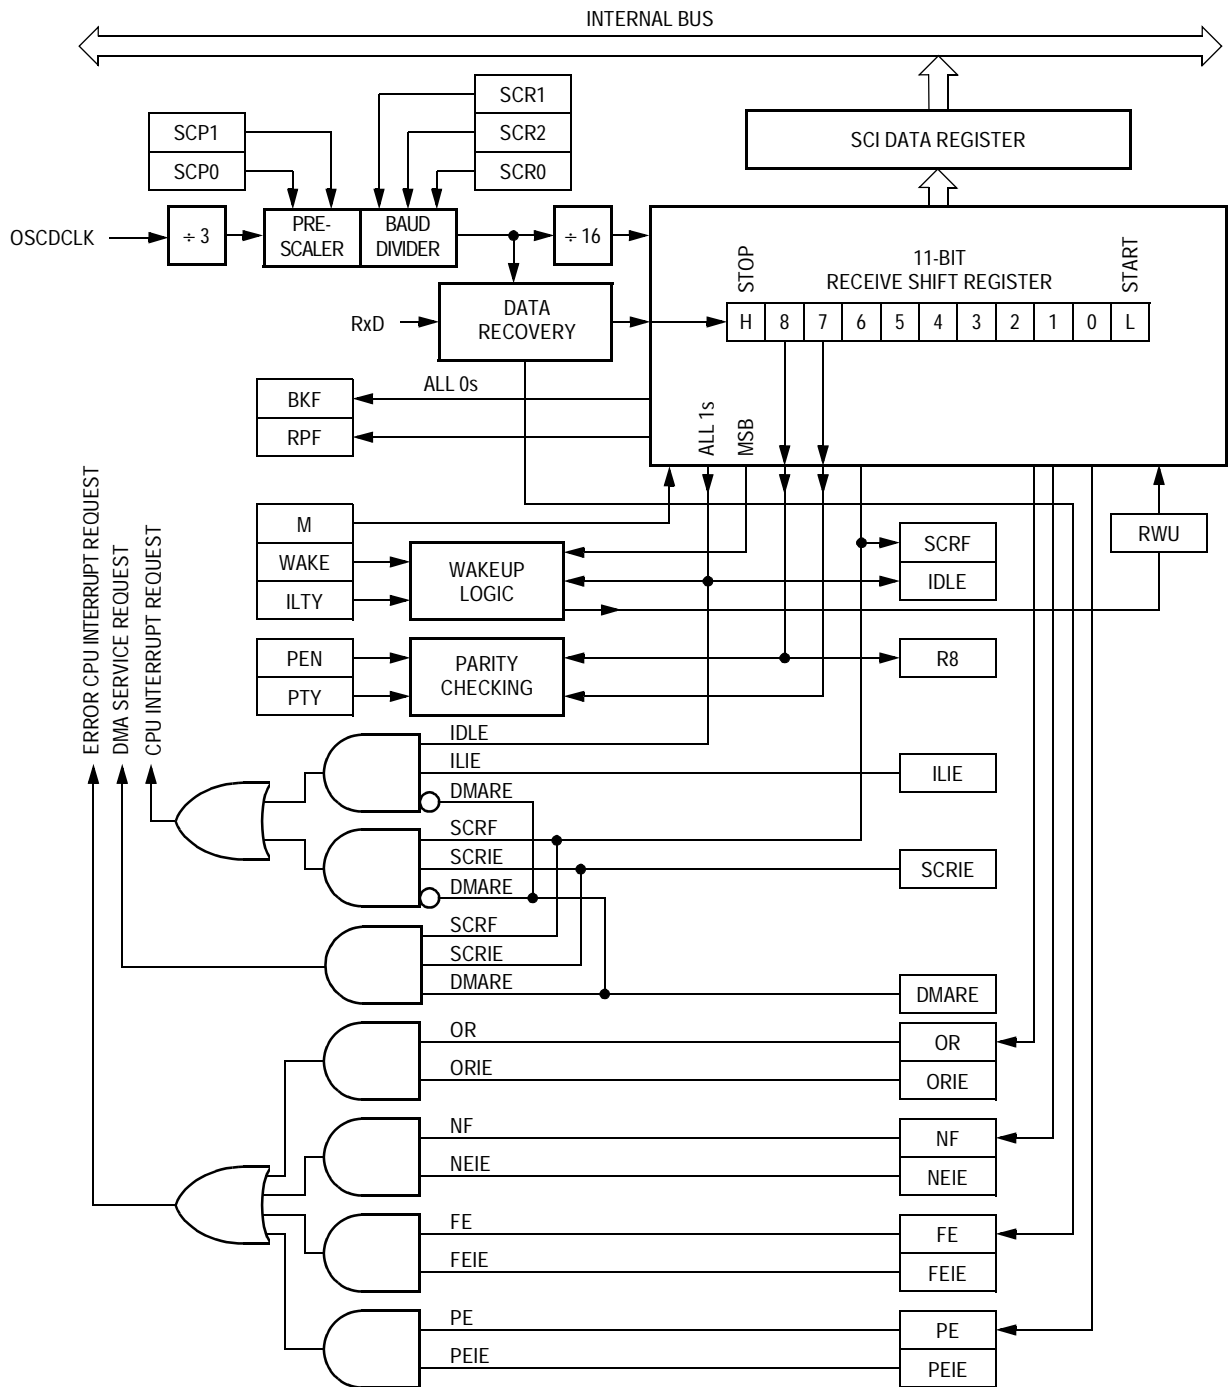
INTERNAL BUS

SCR1
SCP1
SCR2
SCP0
SCR0

SCI DATA REGISTER

OSCDCLK
÷ 3
PRE-SCALER
BAUD DIVIDER
÷ 16

STOP
11-BIT
RECEIVE SHIFT REGISTER
START

RxD
DATA RECOVERY

| H | 8 | 7 | 6 | 5 | 4 | 3 | 2 | 1 | 0 | L |
|---|---|---|---|---|---|---|---|---|---|---|

ALL 0s
BKF
RPF
ALL 1s
MSB

ERROR CPU INTERRUPT REQUEST
DMA SERVICE REQUEST
CPU INTERRUPT REQUEST

M
WAKE
ILTY
WAKEUP LOGIC
SCRF
IDLE
RWU

PEN
PTY
PARITY CHECKING
R8

IDLE
ILIE
DMARE
ILIE
SCRF
SCRIE
DMARE
SCRIE
SCRF
SCRIE
DMARE
DMARE

OR
ORIE
OR
ORIE

NF
NEIE
NF
NEIE

FE
FEIE
FE
FEIE

PE
PEIE
PE
PEIE